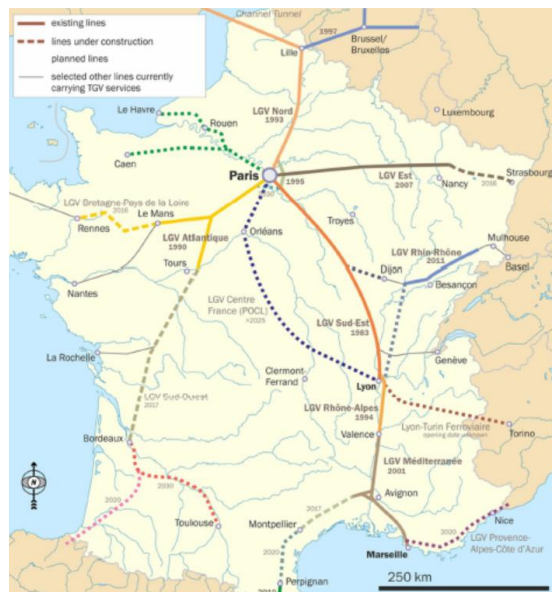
existing lines
lines under construction
planned lines
selected other lines currently carrying TGV services

Channel Tunnel
1997
Brussel/Bruxelles
Lille
Luxembourg
Le Havre
Rouen
LGV Nord
1993
Caen
Paris
1995
LGV Est
2007
Nancy
2016
Strasbourg
LGV Bretagne-Pays de la Loire
2016
Rennes
Le Mans
LGV Atlantique
1990
Tours
Orléans
Troyes
Mulhouse
Basel
LGV Rhin-Rhône
2011
Dijon
Besançon
Nantes
LGV Centre France (POCL)
>2025
LGV Sud-Est
1983
La Rochelle
Genève
Clermont-Ferrand
Lyon
LGV Sud-Ouest
2017
LGV Rhône-Alpes
1994
Lyon-Turin Ferroviaire
opening date unknown
Torino
Valence
Bordeaux
LGV Méditerranée
2001
Avignon
2020
2020
Toulouse
2017
Montpellier
2020
Nice
2020
LGV Provence-Alpes-Côte d'Azur
Marseille
Perpignan
2010
N
250 km